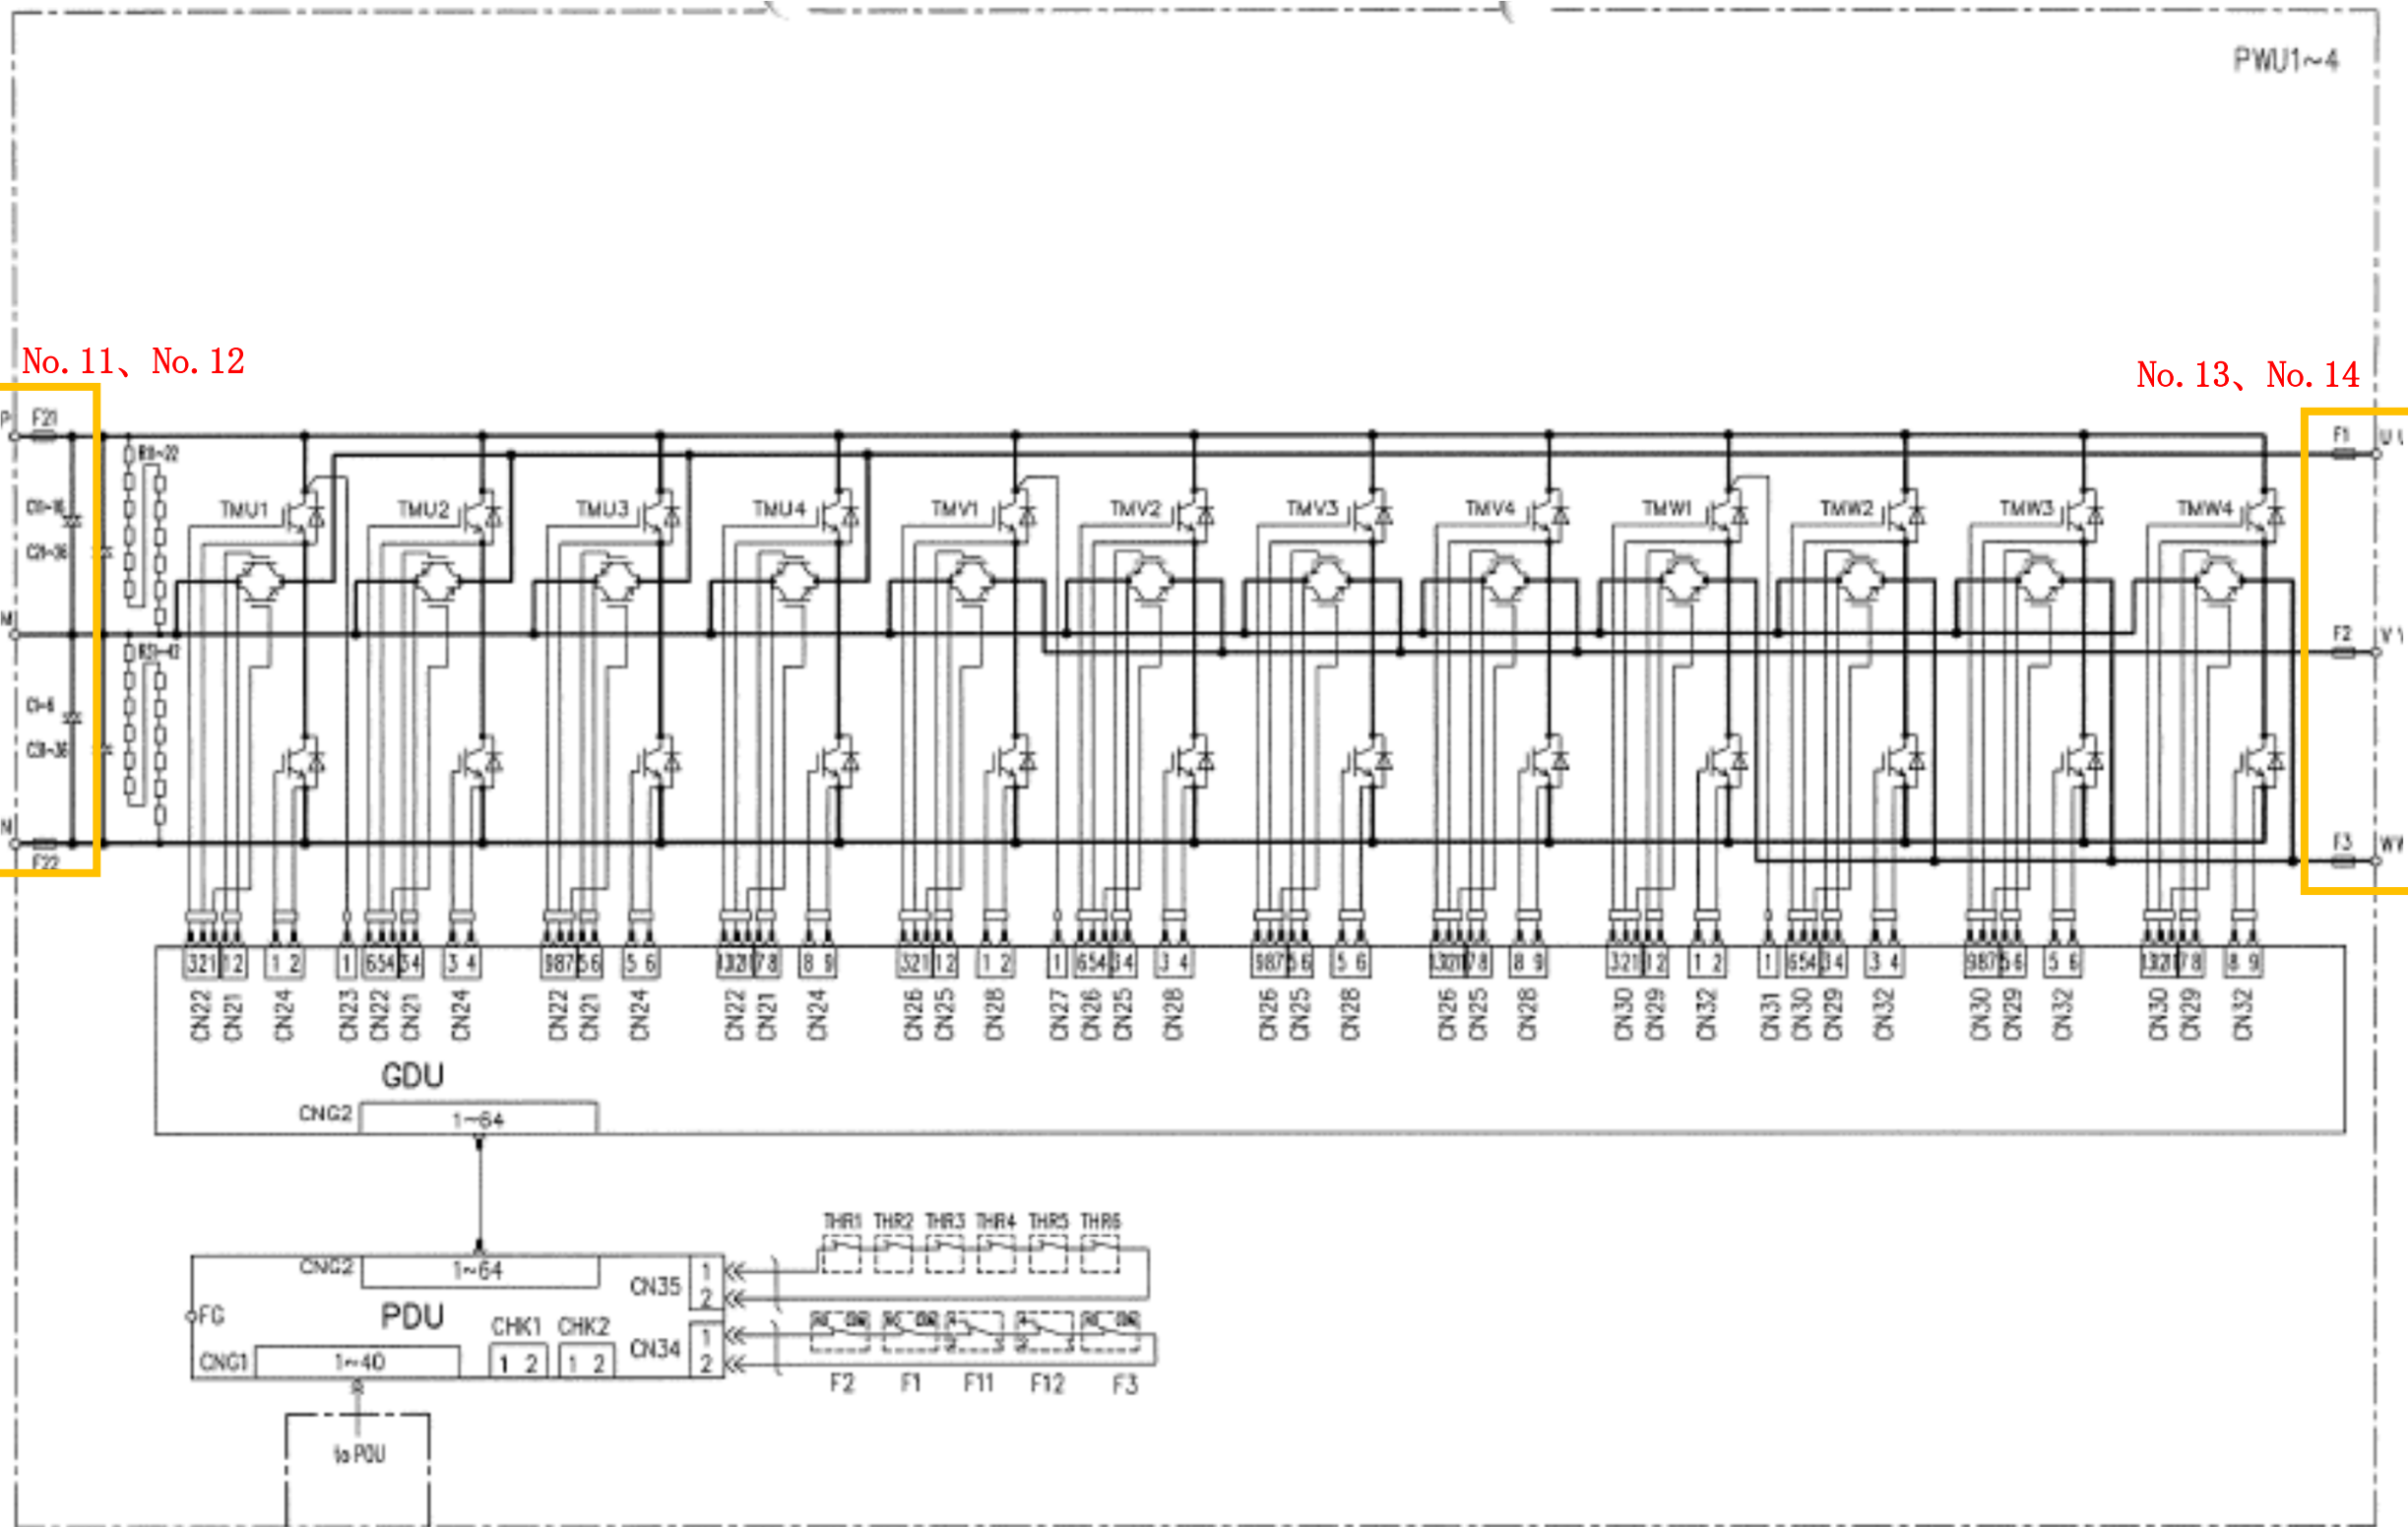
PWU1~4

No. 11、No. 12

No. 13、No. 14

P F21
C11~16
C31~36
M
C1~6
C21~26
N F22

R1~22
R23~42

TMU1 TMU2 TMU3 TMU4 TMV1 TMV2 TMV3 TMV4 TMW1 TMW2 TMW3 TMW4

F1 U
F2 V
F3 W

321 12 1 2 1 654 34 3 4 987 56 5 6 1321 78 8 9 321 12 1 2 1 654 34 3 4 987 56 5 6 1321 78 8 9 321 12 1 2 1 654 34 3 4 987 56 5 6 1321 78 8 9

CN22 CN21 CN24 CN23 CN22 CN21 CN24 CN22 CN21 CN24 CN22 CN21 CN24 CN26 CN25 CN28 CN27 CN26 CN25 CN28 CN26 CN25 CN28 CN26 CN25 CN28 CN30 CN29 CN32 CN31 CN30 CN29 CN32 CN30 CN29 CN32 CN30 CN29 CN32

GDU
CNG2 1~64

THR1 THR2 THR3 THR4 THR5 THR6

CNG2 1~64
CN35 1 2
FC
PDU
CHK1 CHK2
CNG1 1~40
1 2 1 2
CN34 1 2

F2 F1 F11 F12 F3

to PDU